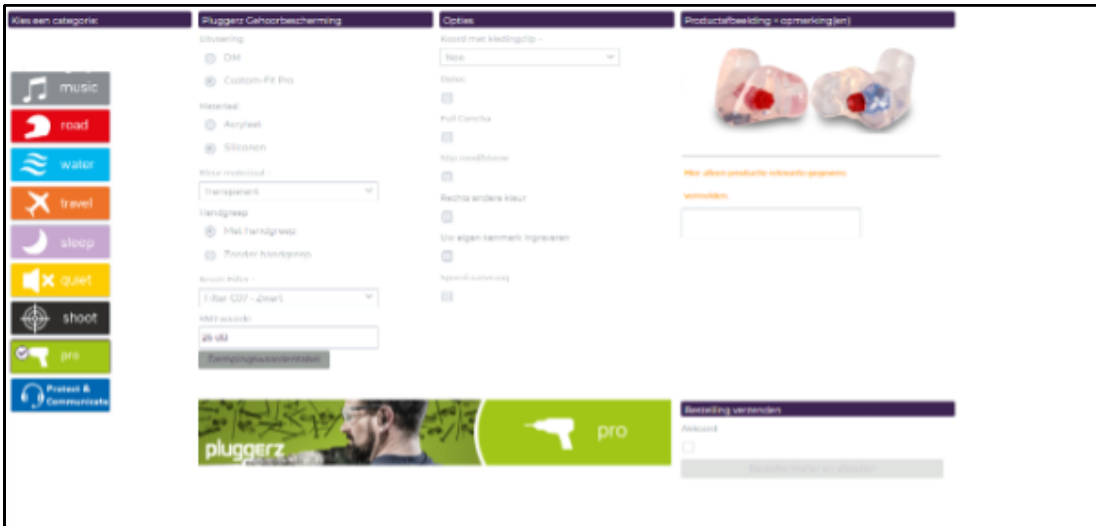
Kies een categorie:

music

road

water

travel

sleep

quiet

shoot

pro

Protect & Communicate

Pluggerz Gehoorbescherming

Uitvoering

DM

Custom-Fit Pro

Materiaal

Acrylaat

Siliconen

Kleur materiaal -

Transparant

Handgreep

Met handgreep

Zonder handgreep

Keuze filter -

1 filter SD7 - 2mal

SNR waarde

25 dB

Dempingswaardentabel

Opties

Koord met kledingclip -

Nee

Detec

Full Concha

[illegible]

Rechts andere kleur

Uw eigen kenmerk ingraveren

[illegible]

Productafbeelding + opmerking(en)

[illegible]

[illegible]

pluggerz

pro

Bestelling verzenden

Akkoord

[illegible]